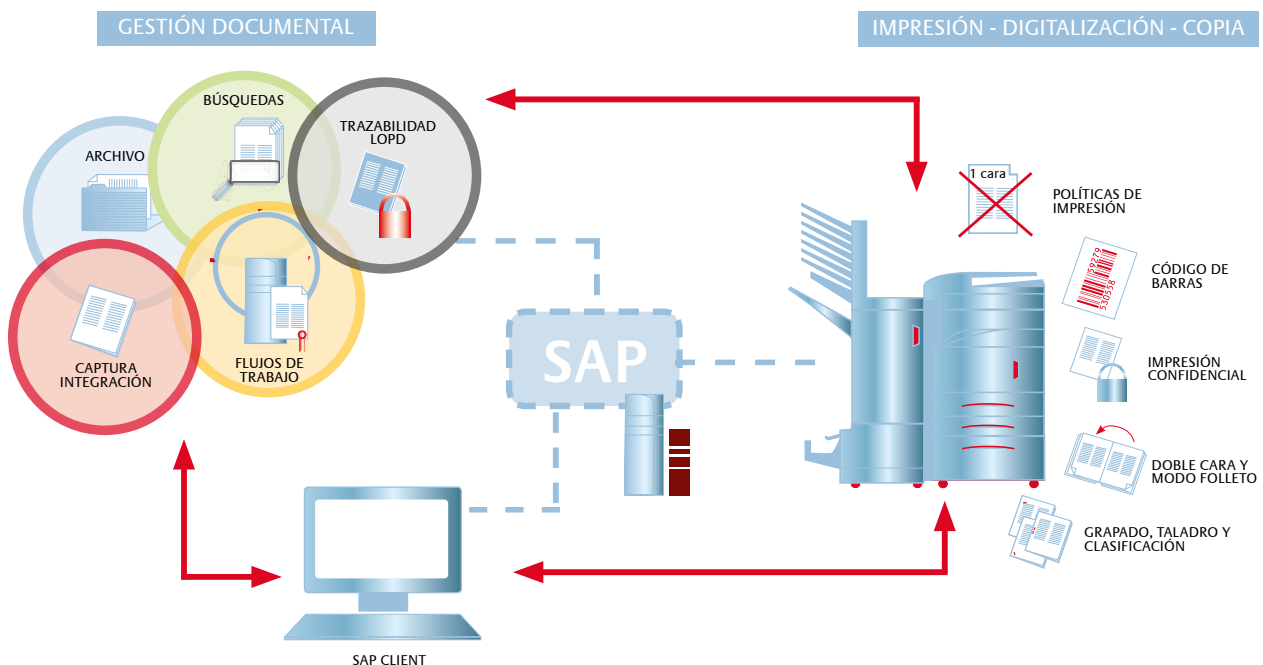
GESTIÓN DOCUMENTAL

IMPRESIÓN - DIGITALIZACIÓN - COPIA

BÚSQUEDAS

ARCHIVO

TRAZABILIDAD LOPD

CAPTURA INTEGRACIÓN

FLUJOS DE TRABAJO

SAP

SAP CLIENT

1 cara

POLÍTICAS DE IMPRESIÓN

CÓDIGO DE BARRAS

IMPRESIÓN CONFIDENCIAL

DOBLE CARA Y MODO FOLLETO

GRAPADO, TALADRO Y CLASIFICACIÓN